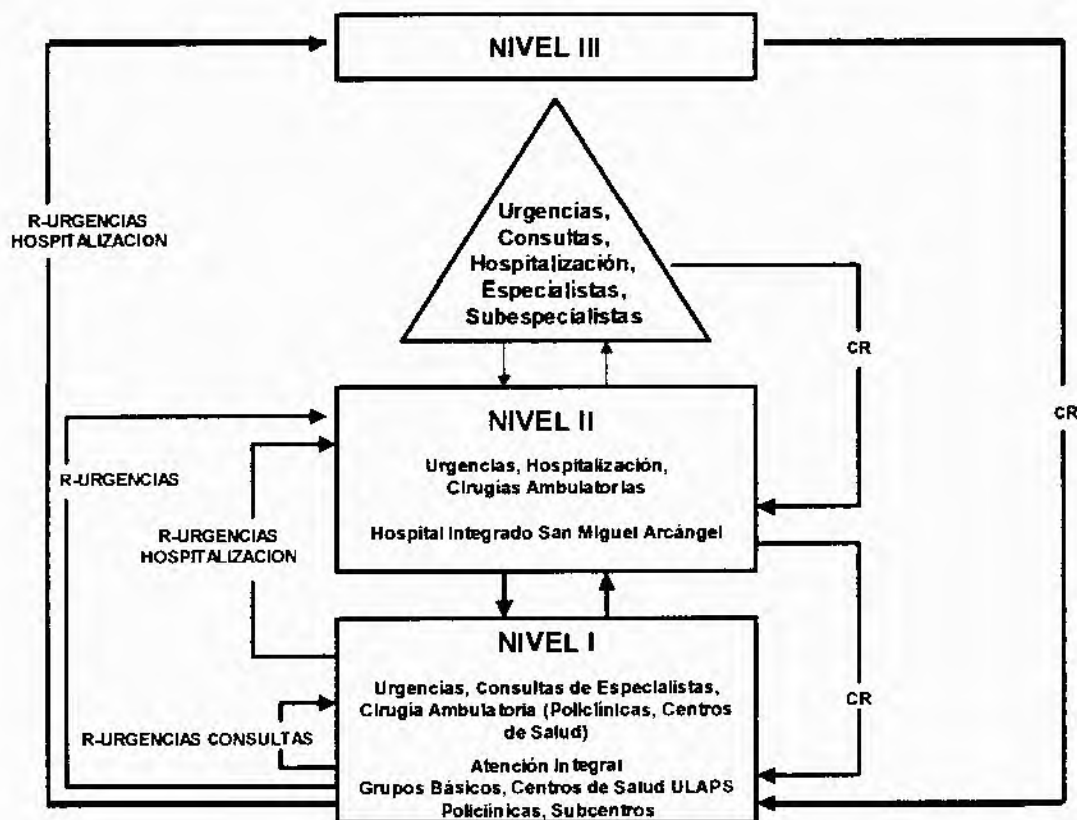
NIVEL III

R-URGENCIAS HOSPITALIZACION

Urgencias, Consultas, Hospitalización, Especialistas, Subespecialistas

CR

CR

NIVEL II

Urgencias, Hospitalización, Cirugias Ambulatorias

Hospital Integrado San Miguel Arcángel

R-URGENCIAS

R-URGENCIAS HOSPITALIZACION

NIVEL I

Urgencias, Consultas de Especialistas, Cirugia Ambulatoria (Policlinicas, Centros de Salud)

Atención Integral
Grupos Básicos, Centros de Salud ULAPS
Policlinicas, Subcentros

R-URGENCIAS CONSULTAS

CR